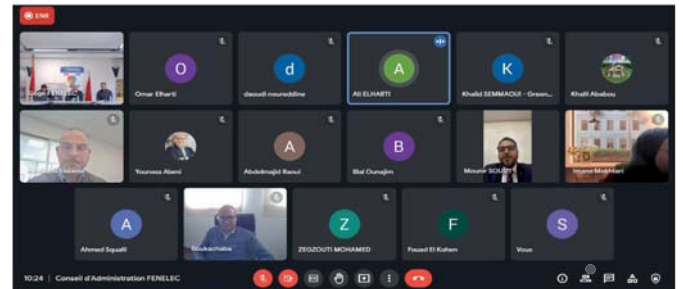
ENR

O
Omar Elharti

d
daoudi noureddine

A
Ali ELHARTI

K
Khalid SEMMAOUI - Green...

Khalil Ababou

Younes Alami

A
Abdelmajid Raoui

B
Bilal Ounajim

Mounir SOUISSI

Imane Mokhtari

A
Ahmed Squalli

Boukachaba

Z
ZEGZOUTI MOHAMED

F
Fouad El Kohen

S
Vous

10:24 | Conseil d'Administration FENELEC